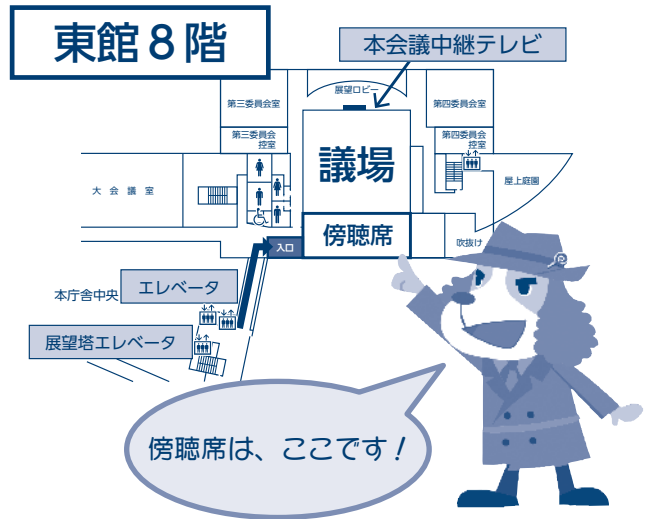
東館８階

本会議中継テレビ

展望ロビー

第三委員会室

第三委員会控室

第四委員会室

第四委員会控室

議場

屋上庭園

大会議室

入口

傍聴席

吹抜け

本庁舎中央

エレベータ

展望塔エレベータ

傍聴席は、ここです！